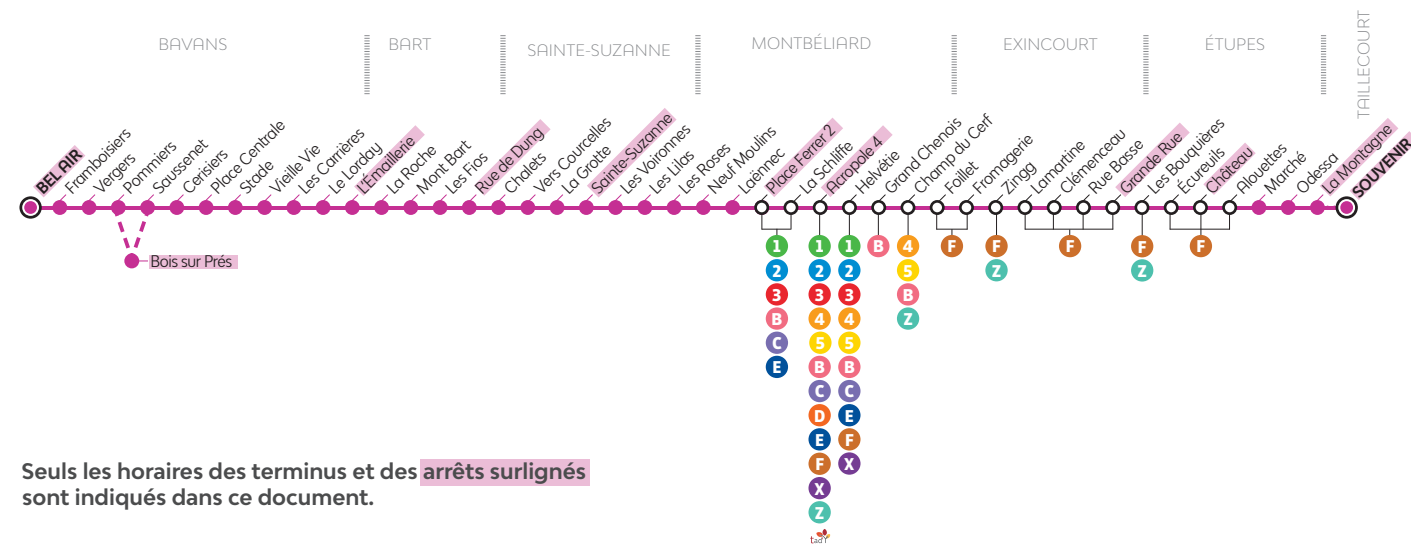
BAVANS

BART

SAINTE-SUZANNE

MONTBÉLIARD

EXINCOURT

ÉTUPES

TAILLECOURT

BEL AIR
Framboisiers
Vergers
Pommiers
Saussenet
Cerisiers
Place Centrale
Stade
Vieille Vie
Les Carrières
Le Lorday
L'Émaillerie
La Roche
Mont Bart
Les Fios
Rue de Dung
Chalets
Vers Courcelles
La Grotte
Sainte-Suzanne
Les Voironnes
Les Lilas
Les Roses
Neuf Moulins
Laënnec
Place Ferrer 2
La Schliffe
Acropole 4
Helvétie
Grand Chenois
Champ du Cerf
Foillet
Fromagerie
Zingg
Lamartine
Clémenceau
Rue Basse
Grande Rue
Les Bouquières
Écureuils
Château
Alouettes
Marché
Odessa
La Montagne
SOUVENIR

Bois sur Prés

1 2 3 B C E

1 2 3 4 5 B C D E F X Z
tad

1 2 3 4 5 B C E F X

B

4 5 B Z

F

F Z

F

F Z

F

Seuls les horaires des terminus et des arrêts surlignés sont indiqués dans ce document.